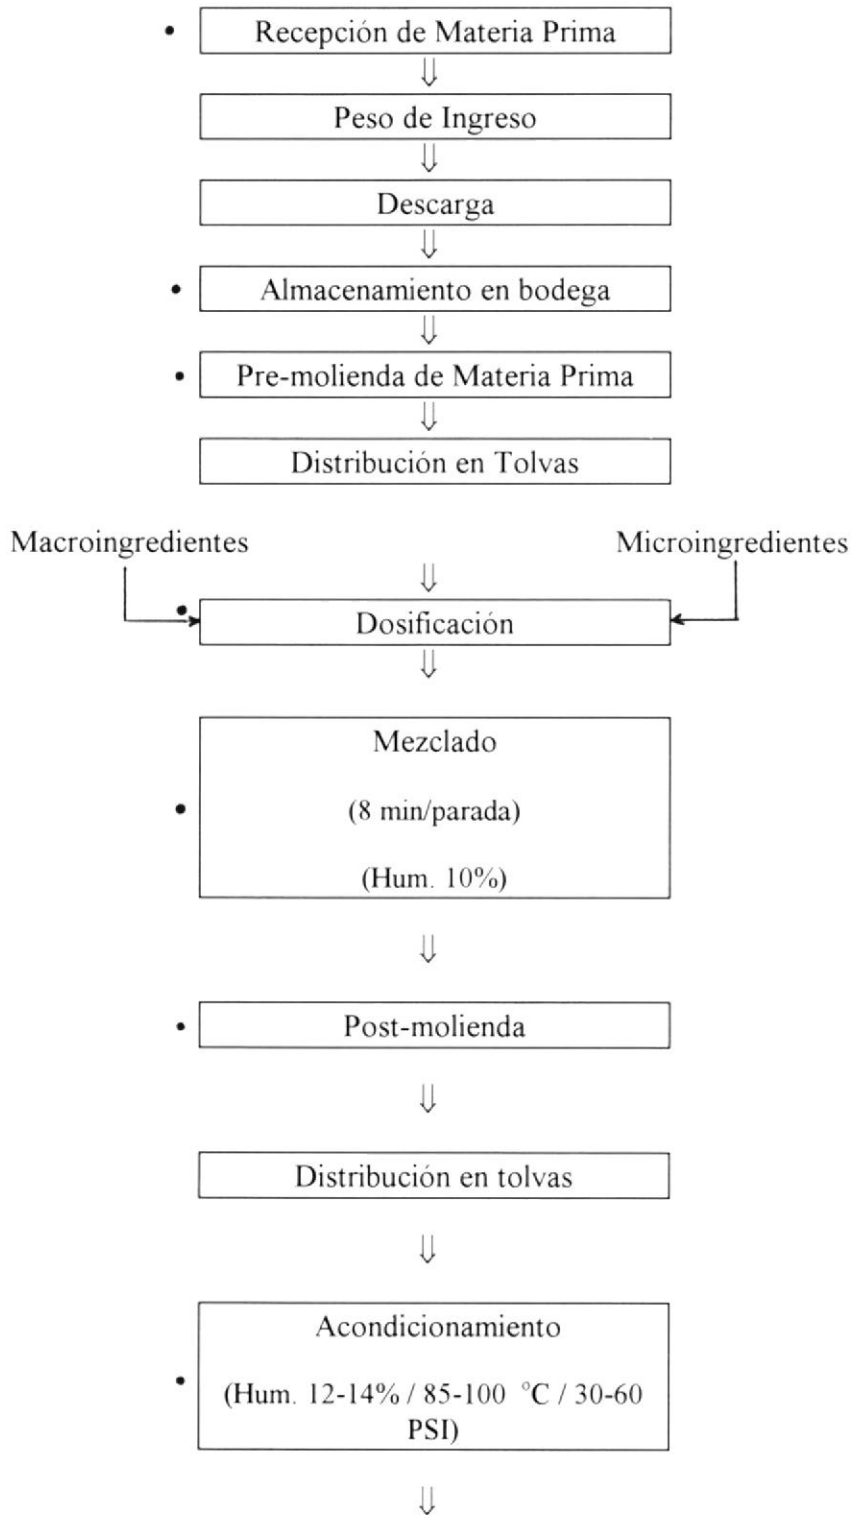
• Recepción de Materia Prima

⇓

Peso de Ingreso

⇓

Descarga

⇓

• Almacenamiento en bodega

⇓

• Pre-molienda de Materia Prima

⇓

Distribución en Tolvas

Macroingredientes

Microingredientes

⇓

• Dosificación

⇓

• Mezclado

(8 min/parada)

(Hum. 10%)

⇓

• Post-molienda

⇓

Distribución en tolvas

⇓

• Acondicionamiento

(Hum. 12-14% / 85-100 °C / 30-60 PSI)

⇓